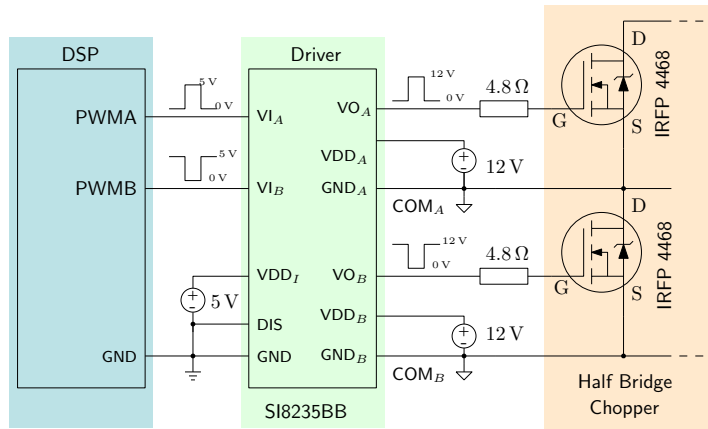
DSP
PWMA
PWMB
GND
5 V
0 V
5 V
0 V
Driver
VI$_A$
VI$_B$
VDD$_I$
DIS
GND
VO$_A$
VDD$_A$
GND$_A$
VO$_B$
VDD$_B$
GND$_B$
SI8235BB
+
-
5 V
12 V
0 V
4.8 Ω
+
-
12 V
COM$_A$
12 V
0 V
4.8 Ω
+
-
12 V
COM$_B$
D
G
S
IRFP 4468
D
G
S
IRFP 4468
Half Bridge
Chopper